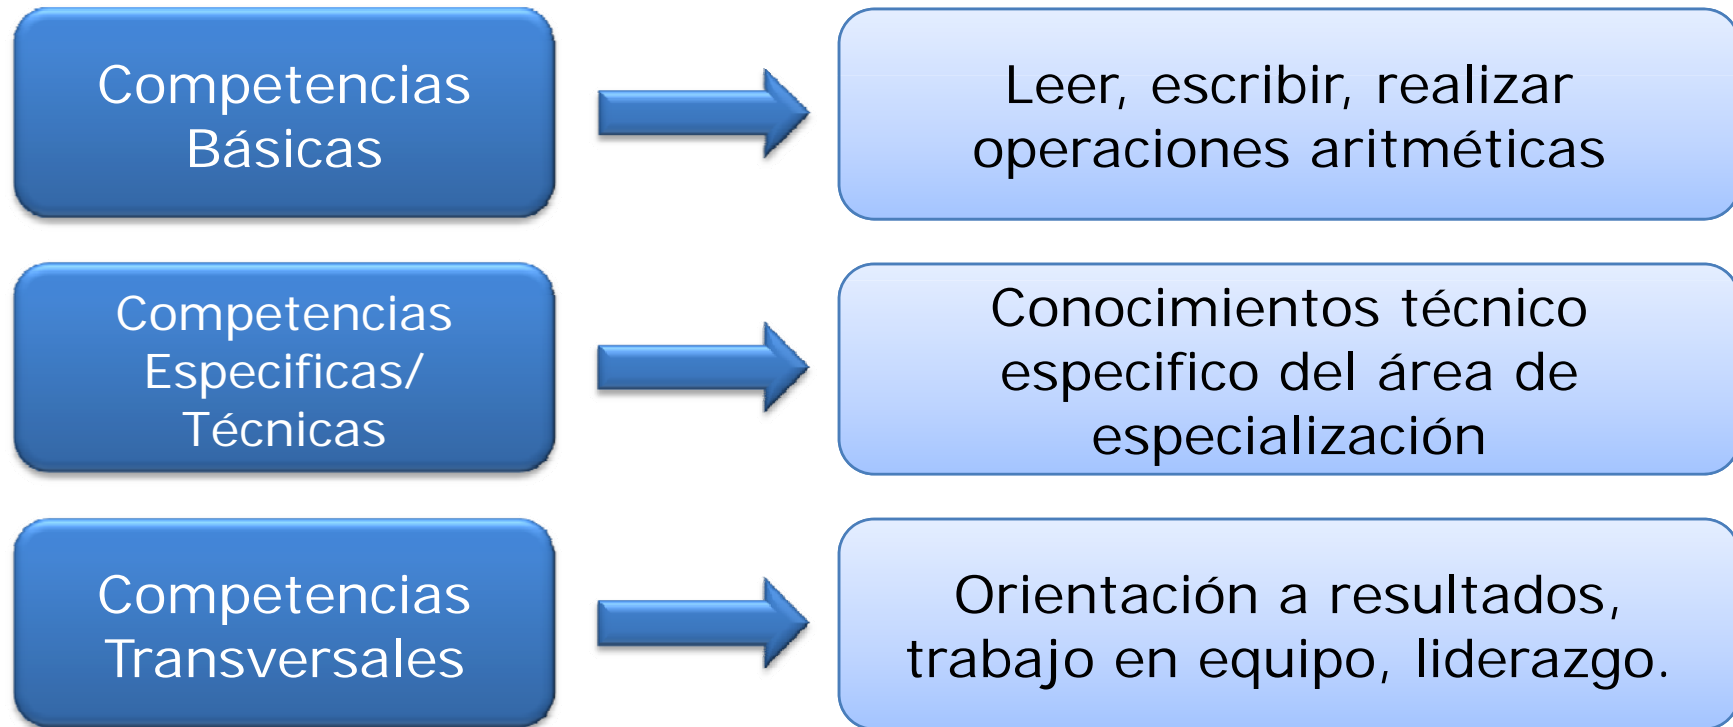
Competencias Básicas

Leer, escribir, realizar operaciones aritméticas

Competencias Especificas/ Técnicas

Conocimientos técnico especifico del área de especialización

Competencias Transversales

Orientación a resultados, trabajo en equipo, liderazgo.